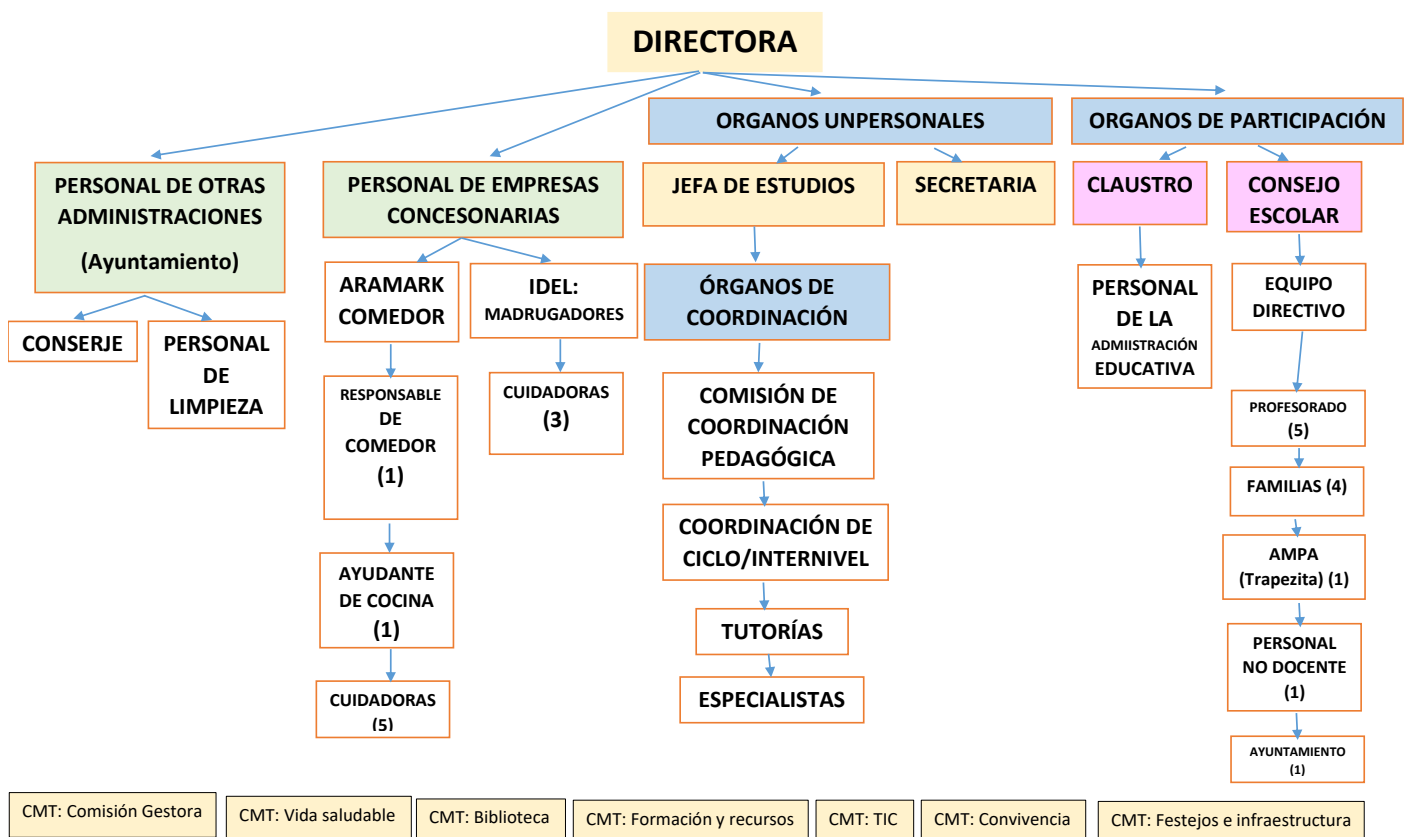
DIRECTORA

PERSONAL DE OTRAS ADMINISTRACIONES (Ayuntamiento)

CONSERJE

PERSONAL DE LIMPIEZA

PERSONAL DE EMPRESAS CONCESONARIAS

ARAMARK COMEDOR

RESPONSABLE DE COMEDOR (1)

AYUDANTE DE COCINA (1)

CUIDADORAS (5)

IDEL: MADRUGADORES

CUIDADORAS (3)

ORGANOS UNPERSONALES

JEFA DE ESTUDIOS

SECRETARIA

ÓRGANOS DE COORDINACIÓN

COMISIÓN DE COORDINACIÓN PEDAGÓGICA

COORDINACIÓN DE CICLO/INTERNIVEL

TUTORÍAS

ESPECIALISTAS

ORGANOS DE PARTICIPACIÓN

CLAUSTRO

PERSONAL DE LA ADMIISTRACIÓN EDUCATIVA

CONSEJO ESCOLAR

EQUIPO DIRECTIVO

PROFESORADO (5)

FAMILIAS (4)

AMPA (Trapezita) (1)

PERSONAL NO DOCENTE (1)

AYUNTAMIENTO (1)

CMT: Comisión Gestora | CMT: Vida saludable | CMT: Biblioteca | CMT: Formación y recursos | CMT: TIC | CMT: Convivencia | CMT: Festejos e infraestructura